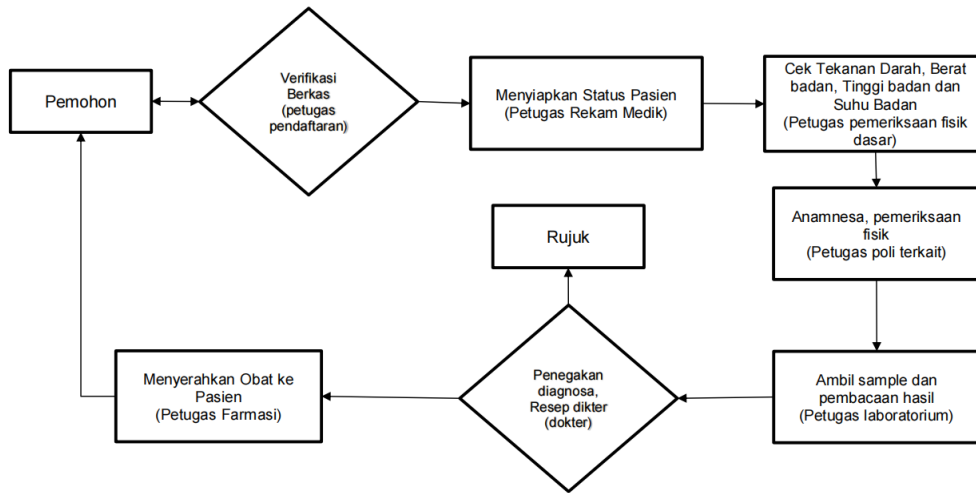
Pemohon

Verifikasi Berkas (petugas pendaftaran)

Menyiapkan Status Pasien (Petugas Rekam Medik)

Cek Tekanan Darah, Berat badan, Tinggi badan dan Suhu Badan (Petugas pemeriksaan fisik dasar)

Anamnesa, pemeriksaan fisik (Petugas poli terkait)

Rujuk

Penegakan diagnosa, Resep dikter (dokter)

Menyerahkan Obat ke Pasien (Petugas Farmasi)

Ambil sample dan pembacaan hasil (Petugas laboratorium)